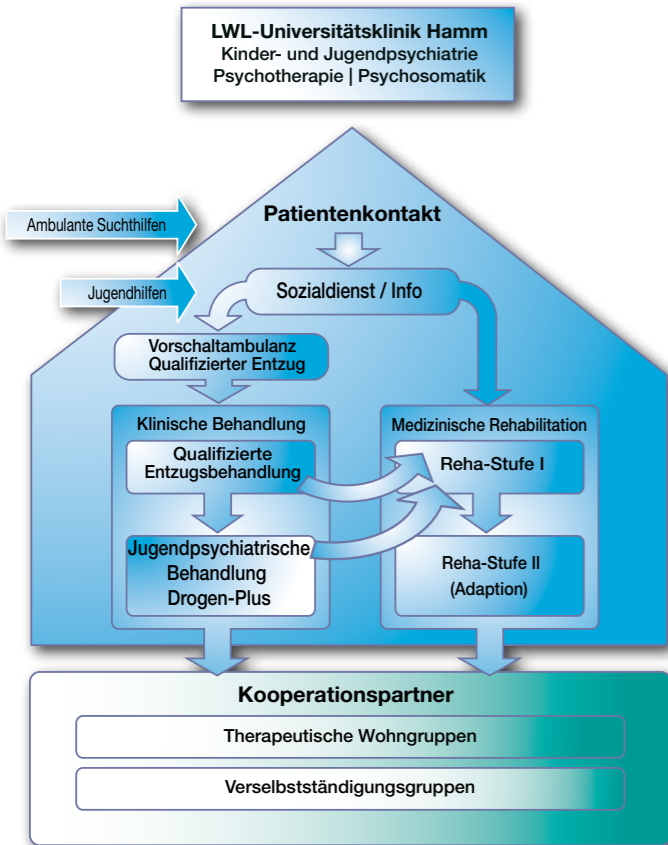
LWL-Universitätsklinik Hamm
Kinder- und Jugendpsychiatrie
Psychotherapie | Psychosomatik

Ambulante Suchthilfen

Patientenkontakt

Jugendhilfen

Sozialdienst / Info

Vorschaltambulanz
Qualifizierter Entzug

Klinische Behandlung

Qualifizierte
Entzugsbehandlung

Jugendpsychiatrische
Behandlung
Drogen-Plus

Medizinische Rehabilitation

Reha-Stufe I

Reha-Stufe II
(Adaption)

Kooperationspartner

Therapeutische Wohngruppen

Verselbstständigungsgruppen